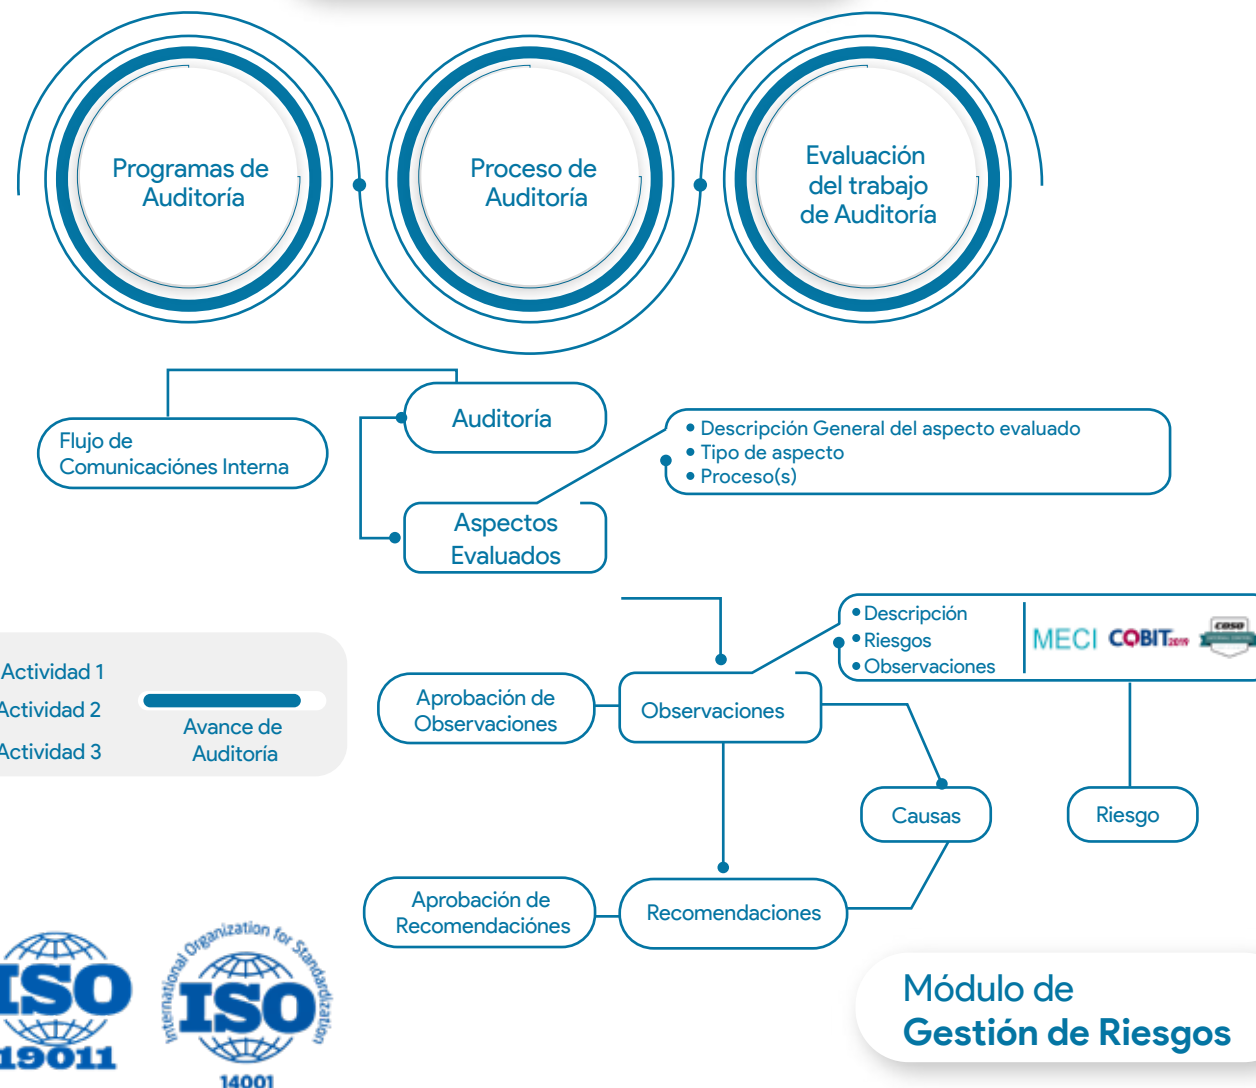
Programas de Auditoría

Proceso de Auditoría

Evaluación del trabajo de Auditoría

Flujo de Comunicaciónes Interna

Auditoría

Aspectos Evaluados

• Descripción General del aspecto evaluado
• Tipo de aspecto
• Proceso(s)

Actividad 1
Actividad 2
Actividad 3

Avance de Auditoría

• Descripción
• Riesgos
• Observaciones

MECI COBIT2019 coso

Aprobación de Observaciones

Observaciones

Causas

Riesgo

Aprobación de Recomendaciónes

Recomendaciones

ISO 19011

International Organization for Standardization ISO 14001

Módulo de
Gestión de Riesgos